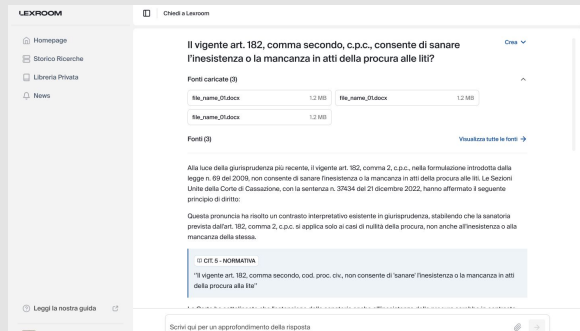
LEXROOM

Chiedi a Lexroom

Homepage
Storico Ricerche
Libreria Privata
News

Il vigente art. 182, comma secondo, c.p.c., consente di sanare l'inesistenza o la mancanza in atti della procura alle liti?

Crea

Fonti caricate (3)

file_name_01.docx 1.2 MB
file_name_01.docx 1.2 MB
file_name_01.docx 1.2 MB

Fonti (3)

Visualizza tutte le fonti →

Alla luce della giurisprudenza più recente, il vigente art. 182, comma 2, c.p.c., nella formulazione introdotta dalla legge n. 69 del 2009, non consente di sanare l'inesistenza o la mancanza in atti della procura alle liti. Le Sezioni Unite della Corte di Cassazione, con la sentenza n. 37434 del 21 dicembre 2022, hanno affermato il seguente principio di diritto:

Questa pronuncia ha risolto un contrasto interpretativo esistente in giurisprudenza, stabilendo che la sanatoria prevista dall'art. 182, comma 2, c.p.c. si applica solo ai casi di nullità della procura, non anche all'inesistenza o alla mancanza della stessa.

CIT. 5 - NORMATIVA

"Il vigente art. 182, comma secondo, cod. proc. civ., non consente di 'sanare' l'inesistenza o la mancanza in atti della procura alle liti"

Leggi la nostra guida

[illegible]

Scrivi qui per un approfondimento della risposta